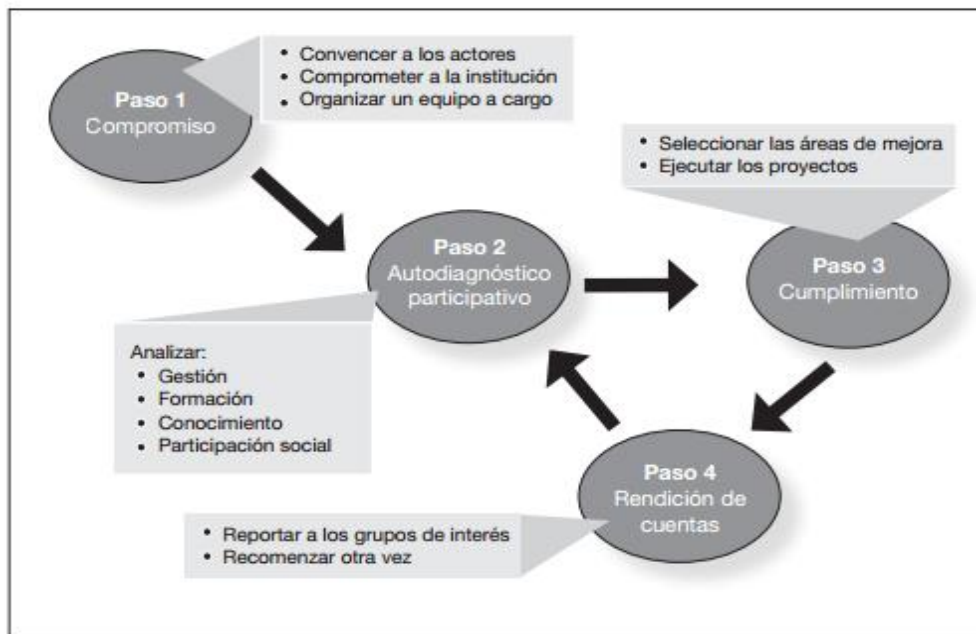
Paso 1
Compromiso

• Convencer a los actores
• Comprometer a la institución
• Organizar un equipo a cargo

• Seleccionar las áreas de mejora
• Ejecutar los proyectos

Paso 2
Autodiagnóstico participativo

Paso 3
Cumplimiento

Analizar:
• Gestión
• Formación
• Conocimiento
• Participación social

Paso 4
Rendición de cuentas

• Reportar a los grupos de interés
• Recomenzar otra vez